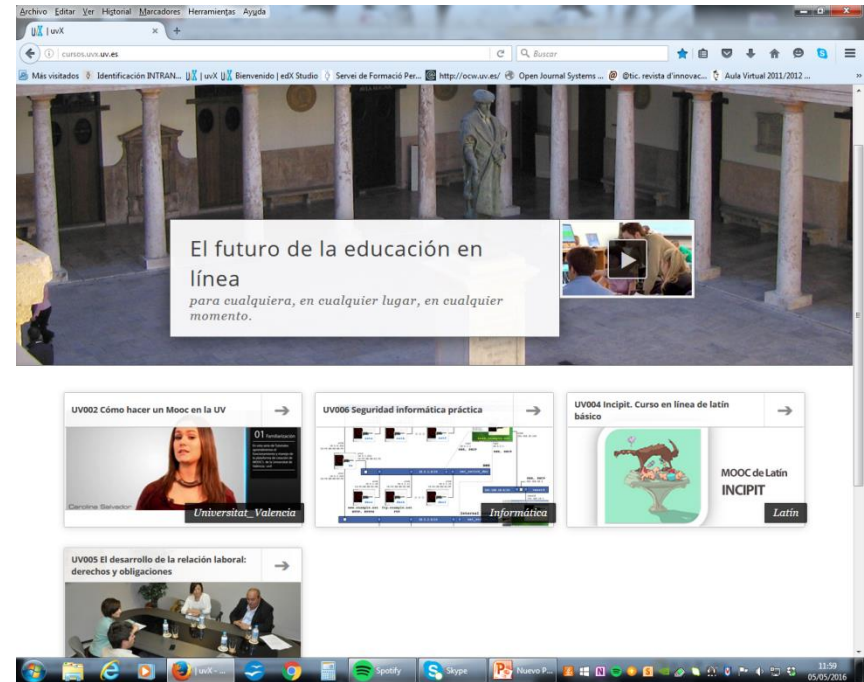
Archivo Editar Ver Historial Marcadores Herramientas Ayuda

uX | uvX

cursos.uvx.uv.es

Buscar

Más visitados Identificación INTRAN... uX | uvX Bienvenido | edX Studio Servei de Formació Per... http://ocw.uv.es/ Open Journal Systems ... @tic. revista d'innovac... Aula Virtual 2011/2012 ...

El futuro de la educación en línea

para cualquiera, en cualquier lugar, en cualquier momento.

UV002 Cómo hacer un Mooc en la UV

01 Familiarización

Carolina Salvador

Universitat_Valencia

UV006 Seguridad informática práctica

Informática

UV004 Incipit. Curso en línea de latín básico

MOOC de Latín INCIPIT

Latín

UV005 El desarrollo de la relación laboral: derechos y obligaciones

uvX - ...

Spotify

Skype

Nuevo P...

11:59
05/05/2016